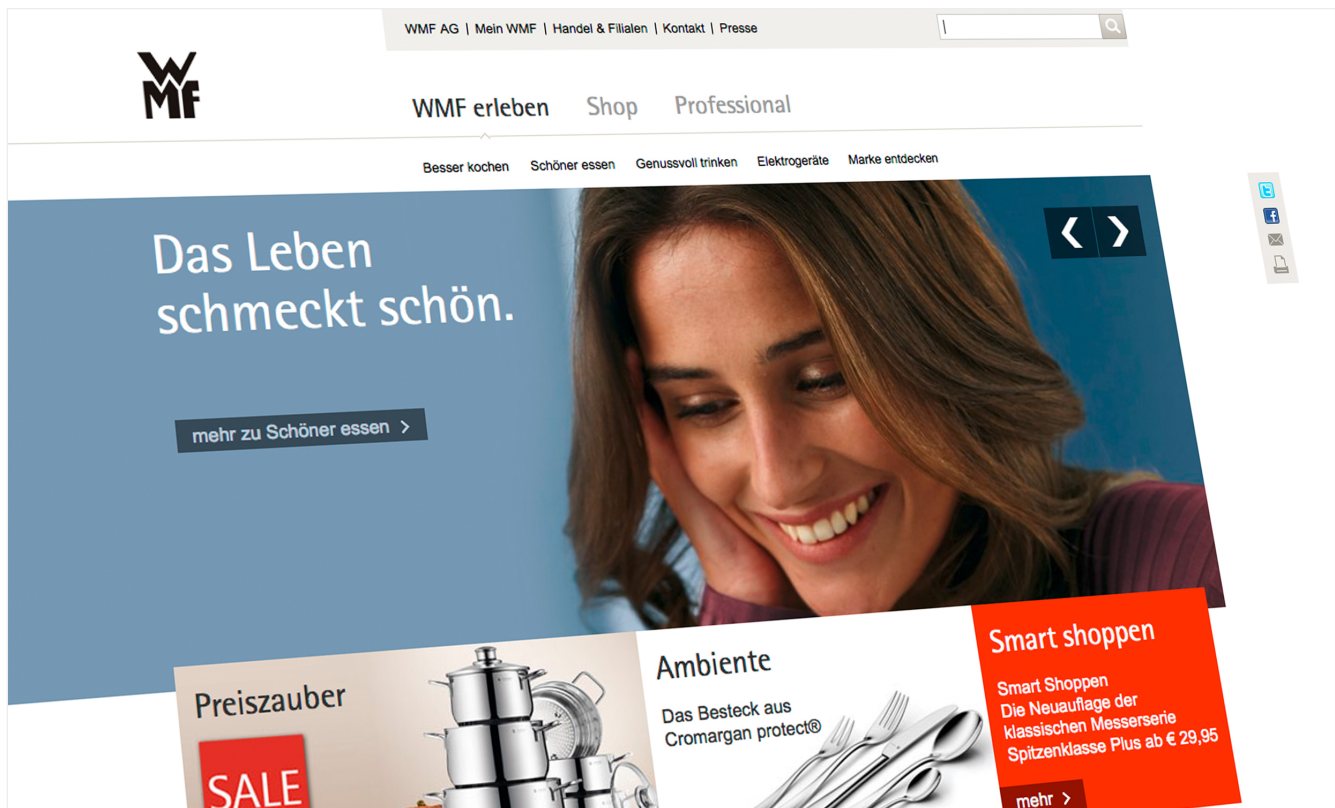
WMF AG | Mein WMF | Handel & Filialen | Kontakt | Presse

WMF

WMF erleben Shop Professional

Besser kochen Schöner essen Genussvoll trinken Elektrogeräte Marke entdecken

Das Leben schmeckt schön.

mehr zu Schöner essen >

Preiszauber

SALE

Ambiente

Das Besteck aus Cromargan protect®

Smart shoppen

Smart Shoppen
Die Neuauflage der klassischen Messerserie Spitzenklasse Plus ab € 29,95

mehr >